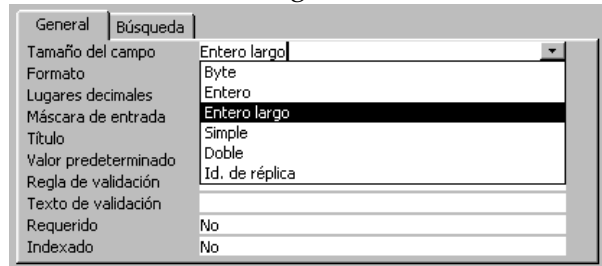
General | Búsqueda

| | |
|---|---|
| Tamaño del campo | Entero largo |
| Formato | Byte |
| Lugares decimales | Entero |
| Máscara de entrada | Entero largo |
| Título | Simple |
| Valor predeterminado | Doble |
| Regla de validación | Id. de réplica |
| Texto de validación | |
| Requerido | No |
| Indexado | No |